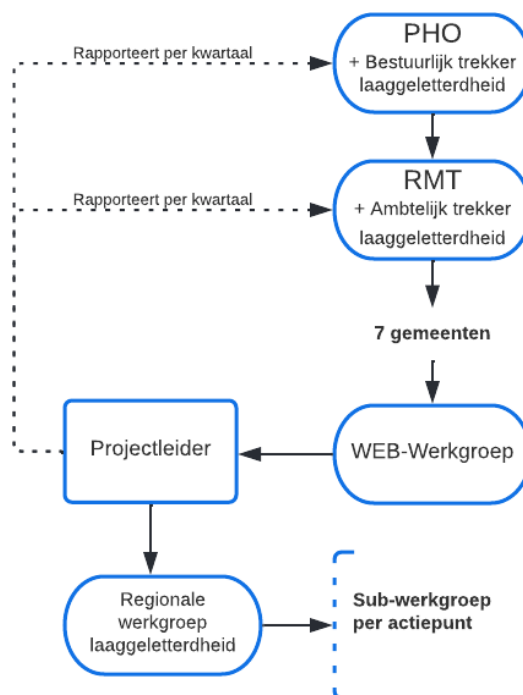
Rapporteert per kwartaal

PHO
+ Bestuurlijk trekker laaggeletterdheid

Rapporteert per kwartaal

RMT
+ Ambtelijk trekker laaggeletterdheid

7 gemeenten

Projectleider

WEB-Werkgroep

Regionale werkgroep laaggeletterdheid

Sub-werkgroep per actiepunt